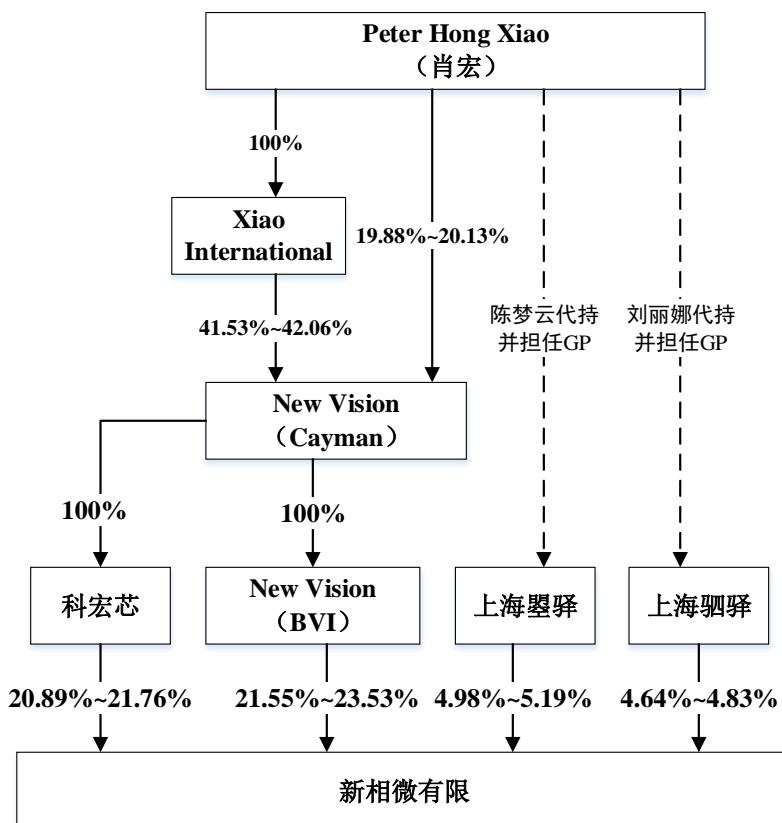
Peter Hong Xiao
（肖宏）

100%

Xiao International

19.88%~20.13%

陈梦云代持并担任GP

刘丽娜代持并担任GP

41.53%~42.06%

New Vision
（Cayman）

100%

100%

科宏芯

New Vision
（BVI）

上海婴驿

上海驷驿

20.89%~21.76%

21.55%~23.53%

4.98%~5.19%

4.64%~4.83%

新相微有限